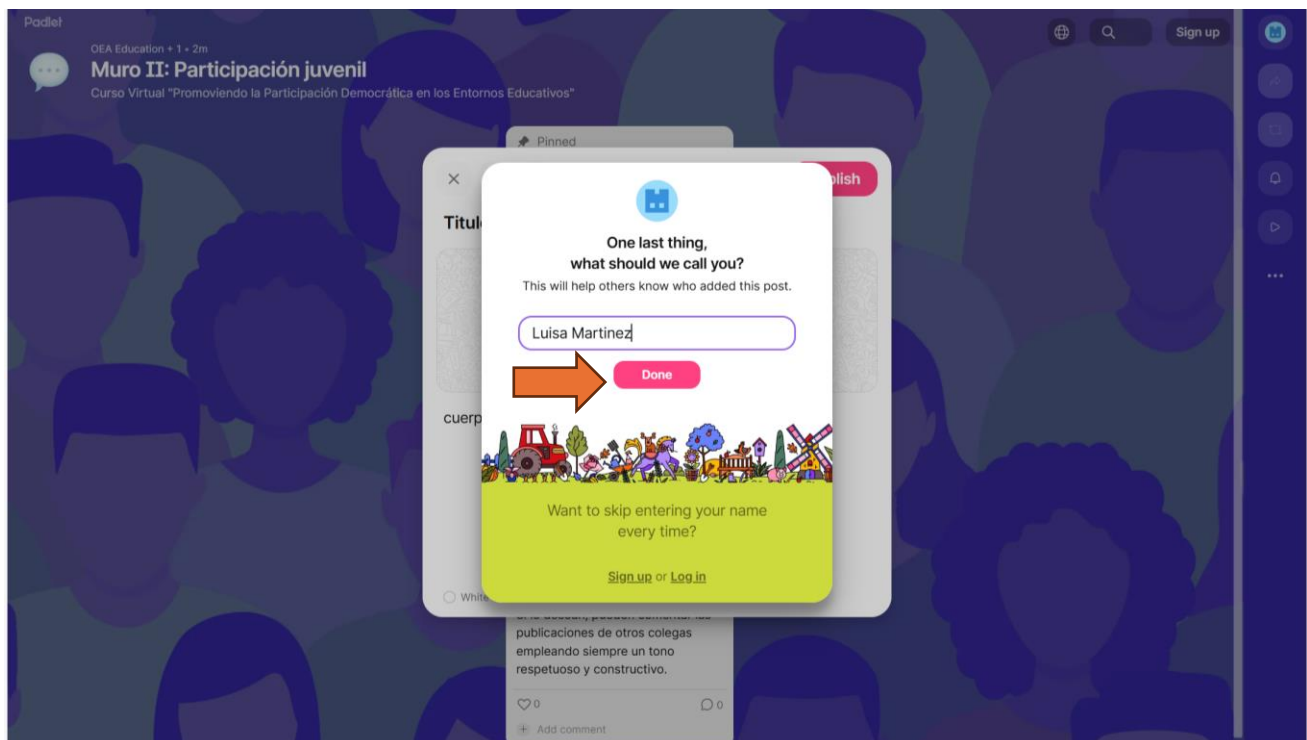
Padlet

OEA Education • 1 • 2m

Muro II: Participación juvenil

Curso Virtual "Promoviendo la Participación Democrática en los Entornos Educativos"

Sign up

Pinned

×

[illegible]blish

Titul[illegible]

cuerp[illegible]

White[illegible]

One last thing, what should we call you?

This will help others know who added this post.

Luisa Martinez

Done

Want to skip entering your name every time?

Sign up or Log in

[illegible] publicaciones de otros colegas empleando siempre un tono respetuoso y constructivo.

0

0

Add comment

...